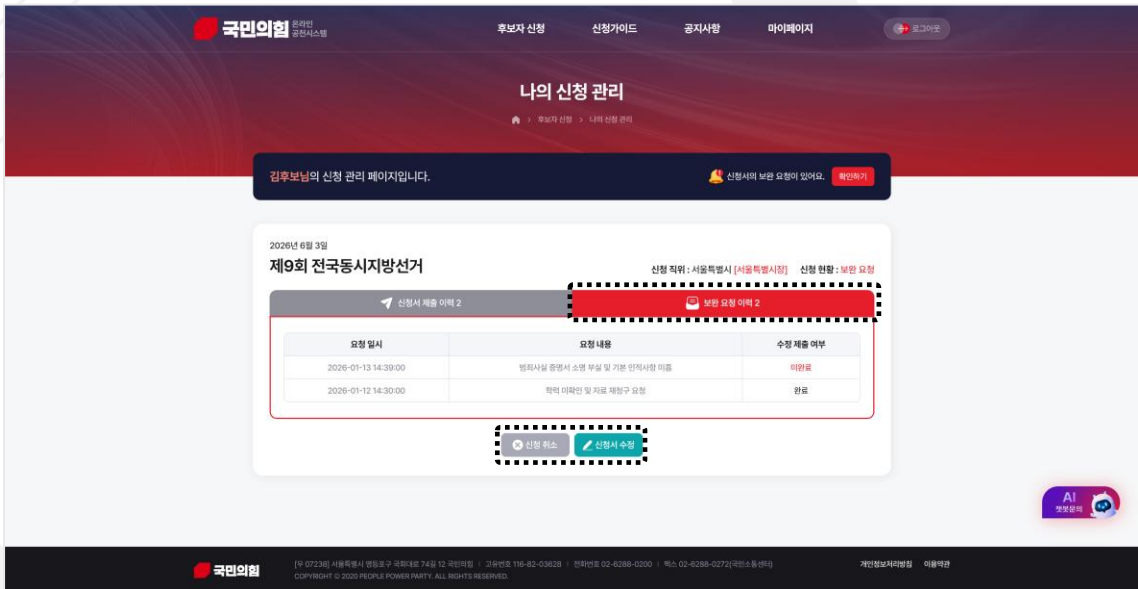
국민의힘 온라인 공천시스템

후보자 신청　신청가이드　공지사항　마이페이지　로그아웃

나의 신청 관리

후보자 신청 > 나의 신청 관리

김후보님의 신청 관리 페이지입니다.

신청서의 보완 요청이 있어요. 확인하기

2026년 6월 3일

제9회 전국동시지방선거

신청 직위 : 서울특별시 [서울특별시장]　신청 현황 : 보완 요청

신청서 제출 이력 2　보완 요청 이력 2

| 요청 일시 | 요청 내용 | 수정 제출 여부 |
|---|---|---|
| 2026-01-13 14:39:00 | 범죄사실 증명서 소명 부실 및 기본 인적사항 미흡 | 미완료 |
| 2026-01-12 14:30:00 | 학력 미확인 및 자료 재청구 요청 | 완료 |

신청 취소　신청서 수정

AI 챗봇문의

국민의힘　[우 07238] 서울특별시 영등포구 국회대로 74길 12 국민의힘 | 고유번호 116-82-03628 | 전화번호 02-6288-0200 | 팩스 02-6288-0272(국민소통센터)
COPYRIGHT © 2020 PEOPLE POWER PARTY. ALL RIGHTS RESERVED.

개인정보처리방침　이용약관